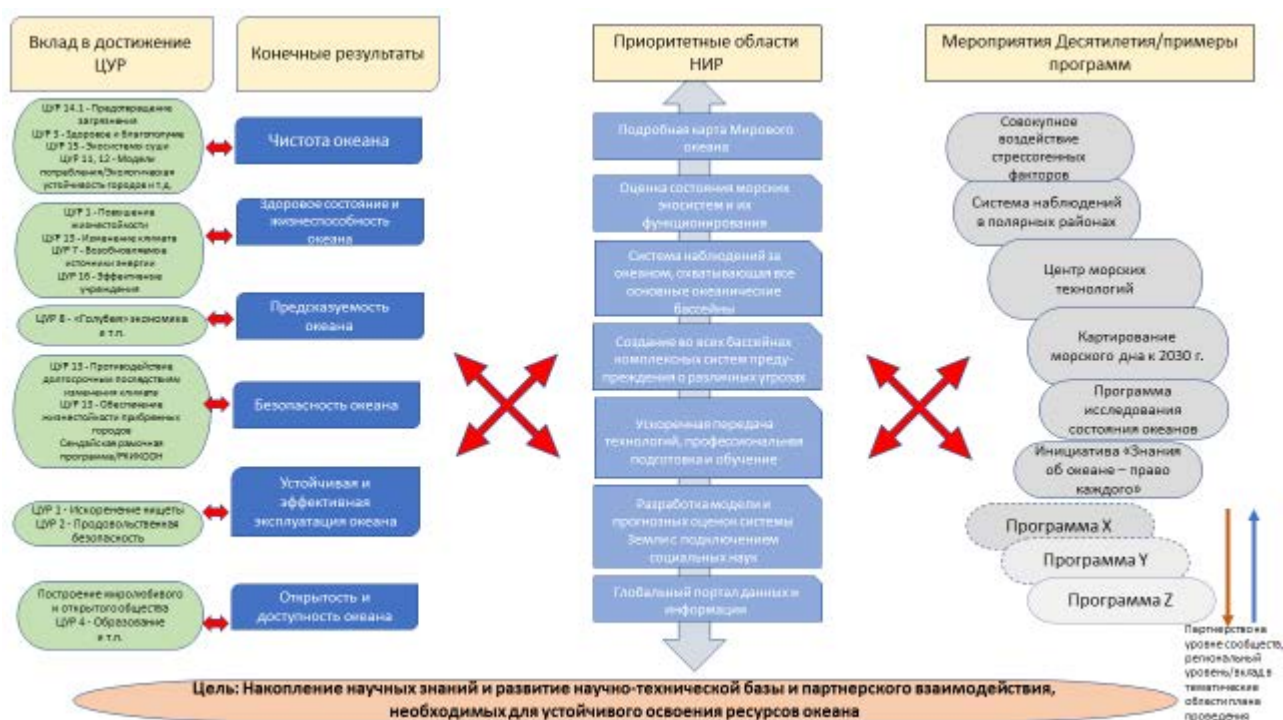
Вклад в достижение ЦУР

Конечные результаты

Приоритетные области НИР

Мероприятия Десятилетия/примеры программ

ЦУР 14.1 - Предотвращение загрязнения
ЦУР 3 - Здоровье и благополучие
ЦУР 15 - Экосистемы суши
ЦУР 11, 12 - Модели потребления/Экологическая устойчивость городов и т.д.

Чистота океана

ЦУР 1 - Повышение жизнестойкости
ЦУР 13 - Изменение климата
ЦУР 7 - Возобновляемые источники энергии
ЦУР 16 - Эффективные учреждения

Здоровое состояние и жизнеспособность океана

ЦУР 8 - «Голубая» экономика и т.п.

Предсказуемость океана

ЦУР 13 - Противодействие долгосрочным последствиям изменения климата
ЦУР 11 - Обеспечение жизнестойкости прибрежных городов
Сендайская рамочная программа/РКИКООН

Безопасность океана

ЦУР 1 - Искоренение нищеты
ЦУР 2 - Продовольственная безопасность

Устойчивая и эффективная эксплуатация океана

Построение миролюбивого и открытого общества
ЦУР 4 - Образование и т.п.

Открытость и доступность океана

Подробная карта Мирового океана

Оценка состояния морских экосистем и их функционирования

Система наблюдений за океаном, охватывающая все основные океанические бассейны

Создание во всех бассейнах комплексных систем предупреждения о различных угрозах

Ускоренная передача технологий, профессиональная подготовка и обучение

Разработка модели и прогнозных оценок системы Земли с подключением социальных наук

Глобальный портал данных и информации

Совокупное воздействие стрессогенных факторов

Система наблюдений в полярных районах

Центр морских технологий

Картирование морского дна к 2030 г.

Программа исследования состояния океанов

Инициатива «Знания об океане – право каждого»

Программа X

Программа Y

Программа Z

Партнерство на уровне сообществ, региональный уровень/вклад в тематические области плана проведения

Цель: Накопление научных знаний и развитие научно-технической базы и партнерского взаимодействия, необходимых для устойчивого освоения ресурсов океана